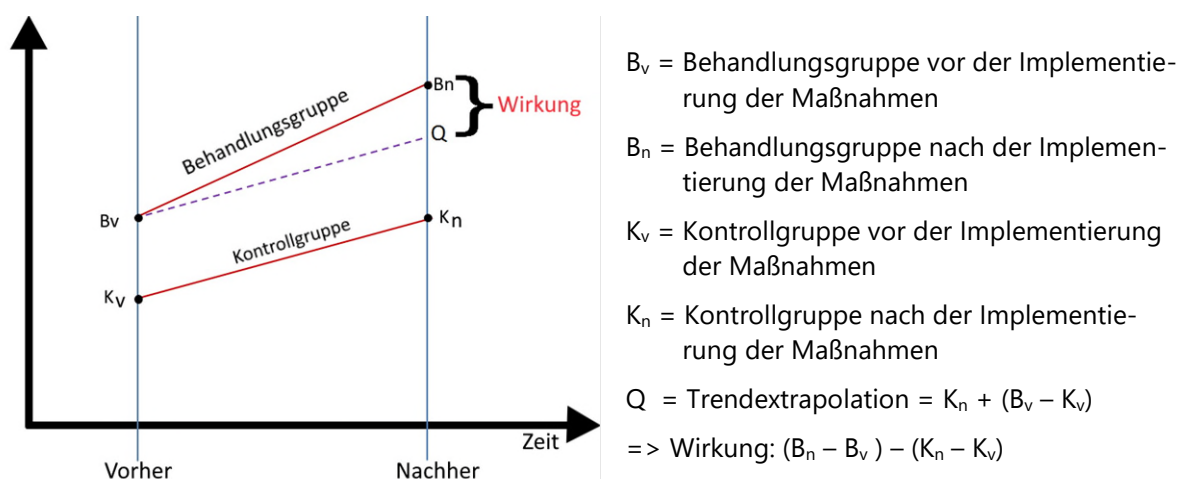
Bn
Wirkung
Q
Behandlungsgruppe
Bv
Kn
Kontrollgruppe
Kv
Zeit
Vorher
Nachher

$B_v$ = Behandlungsgruppe vor der Implementierung der Maßnahmen

$B_n$ = Behandlungsgruppe nach der Implementierung der Maßnahmen

$K_v$ = Kontrollgruppe vor der Implementierung der Maßnahmen

$K_n$ = Kontrollgruppe nach der Implementierung der Maßnahmen

Q = Trendextrapolation = $K_n + (B_v - K_v)$

=> Wirkung: $(B_n - B_v) - (K_n - K_v)$